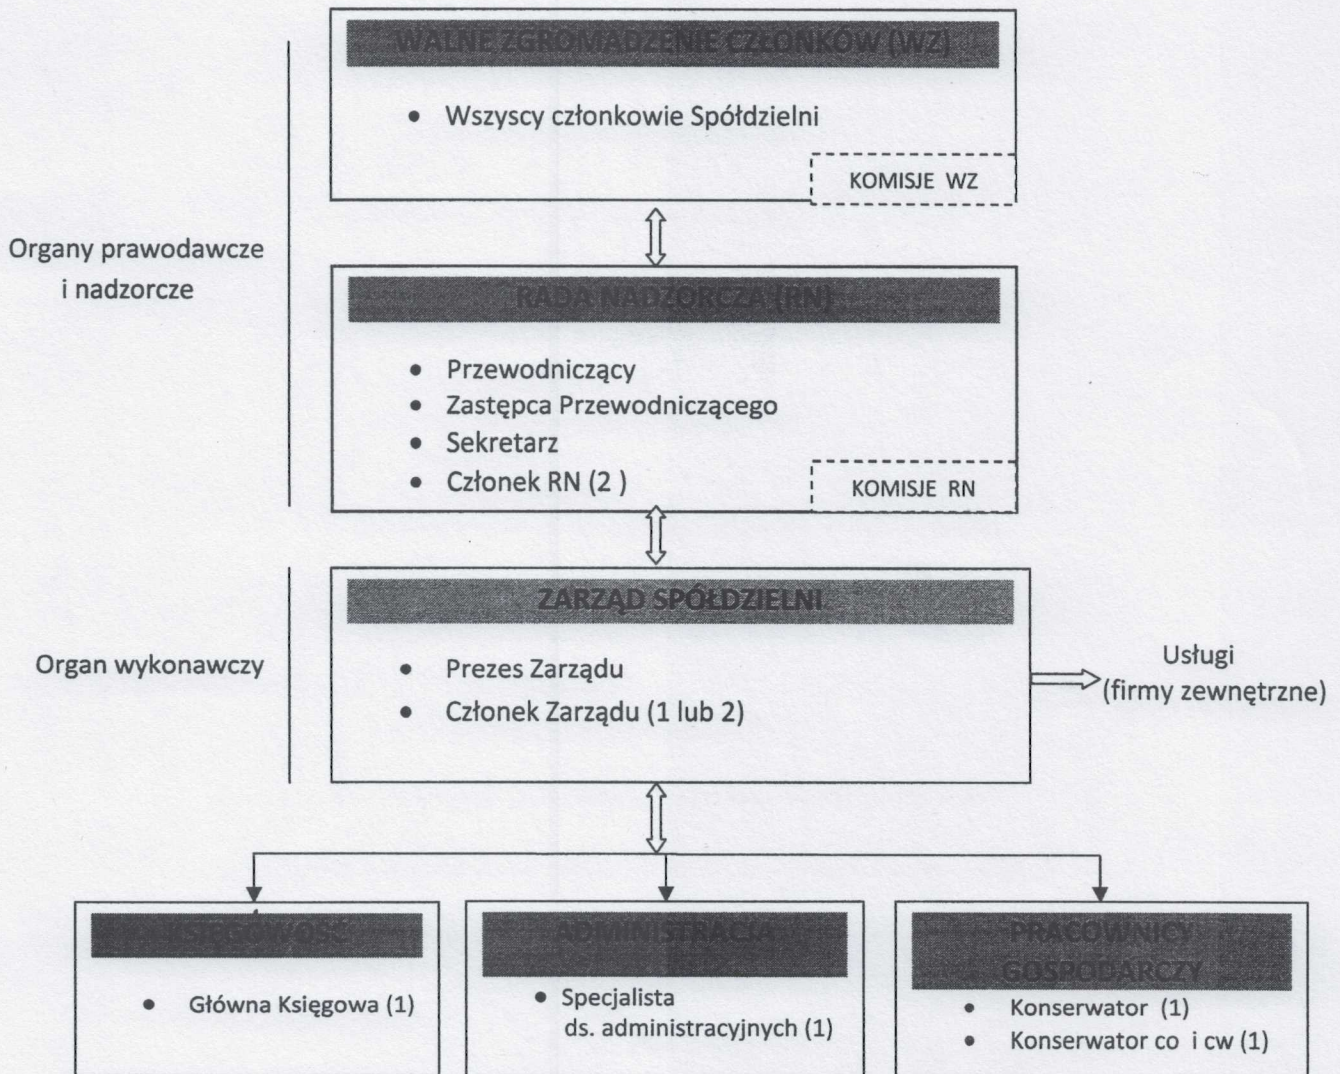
Organy prawodawcze i nadzorcze

WALNE ZGROMADZENIE CZŁONKÓW (WZ)

• Wszyscy członkowie Spółdzielni

KOMISJE WZ

RADA NADZORCZA (RN)

• Przewodniczący
• Zastępca Przewodniczącego
• Sekretarz
• Członek RN (2 )

KOMISJE RN

Organ wykonawczy

ZARZĄD SPÓŁDZIELNI

• Prezes Zarządu
• Członek Zarządu (1 lub 2)

Usługi (firmy zewnętrzne)

KSIĘGOWOŚĆ

• Główna Księgowa (1)

ADMINISTRACJA

• Specjalista ds. administracyjnych (1)

PRACOWNICY GOSPODARCZY

• Konserwator (1)
• Konserwator co i cw (1)